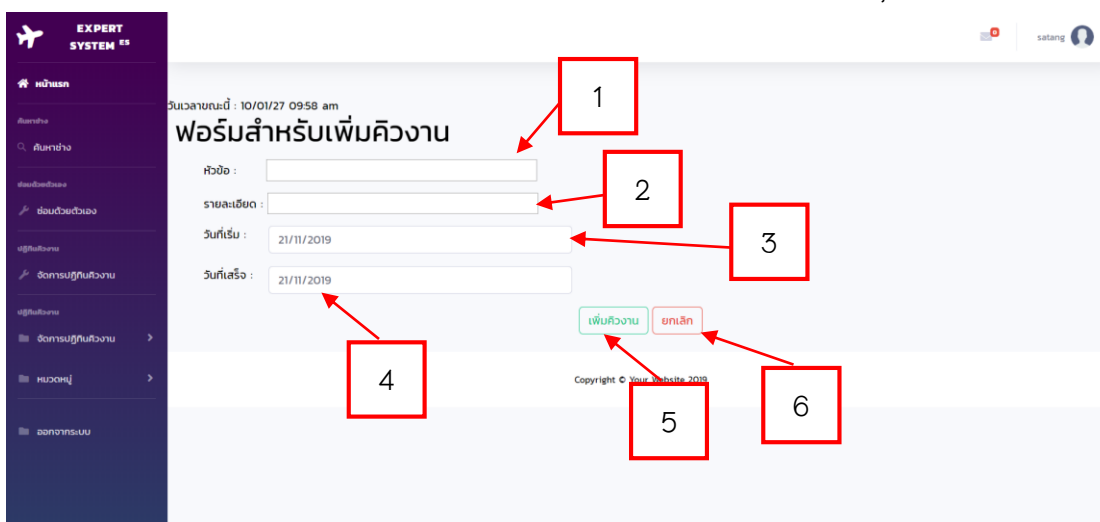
EXPERT SYSTEM ES

หน้าแรก

ค้นหาช่าง

ค้นหาช่าง

ซ่อมด้วยตัวเอง

ซ่อมด้วยตัวเอง

ปฏิทินคิวงาน

จัดการปฏิทินคิวงาน

ปฏิทินคิวงาน

จัดการปฏิทินคิวงาน

หมวดหมู่

ออกจากระบบ

0

satang

วันเวลาขณะนี้ : 10/01/27 09:58 am

ฟอร์มสำหรับเพิ่มคิวงาน

หัวข้อ :

รายละเอียด :

วันที่เริ่ม : 21/11/2019

วันที่เสร็จ : 21/11/2019

เพิ่มคิวงาน

ยกเลิก

Copyright © Your Website 2019

1

2

3

4

5

6